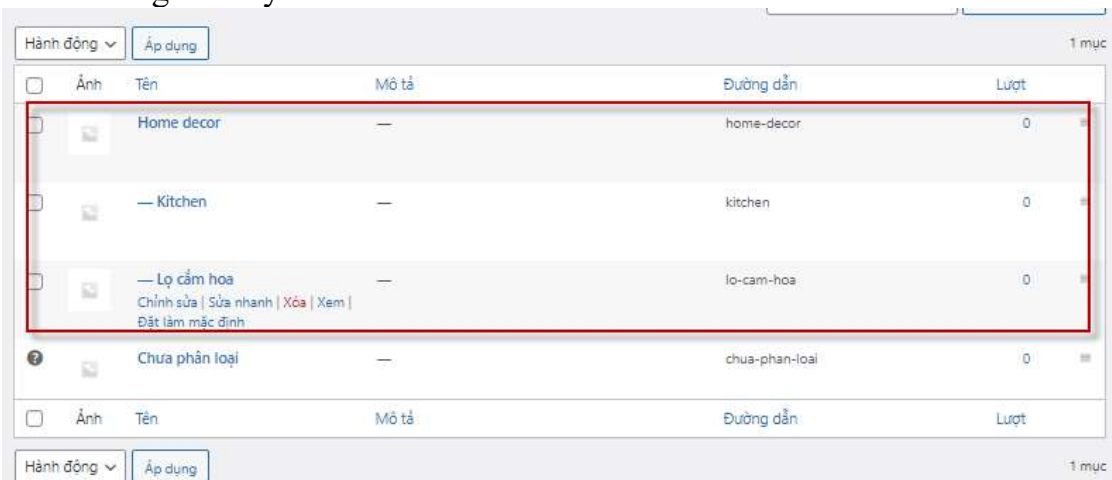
Hành động ∨ Áp dụng

1 mục

| | Ảnh | Tên | Mô tả | Đường dẫn | Lượt |
|---|---|---|---|---|---|
| | | Home decor | — | home-decor | 0 |
| | | — Kitchen | — | kitchen | 0 |
| | | — Lọ cắm hoa<br>Chỉnh sửa \| Sửa nhanh \| Xóa \| Xem \|<br>Đặt làm mặc định | — | lo-cam-hoa | 0 |
| | | Chưa phân loại | — | chua-phan-loai | 0 |
| | Ảnh | Tên | Mô tả | Đường dẫn | Lượt |

Hành động ∨ Áp dụng

1 mục